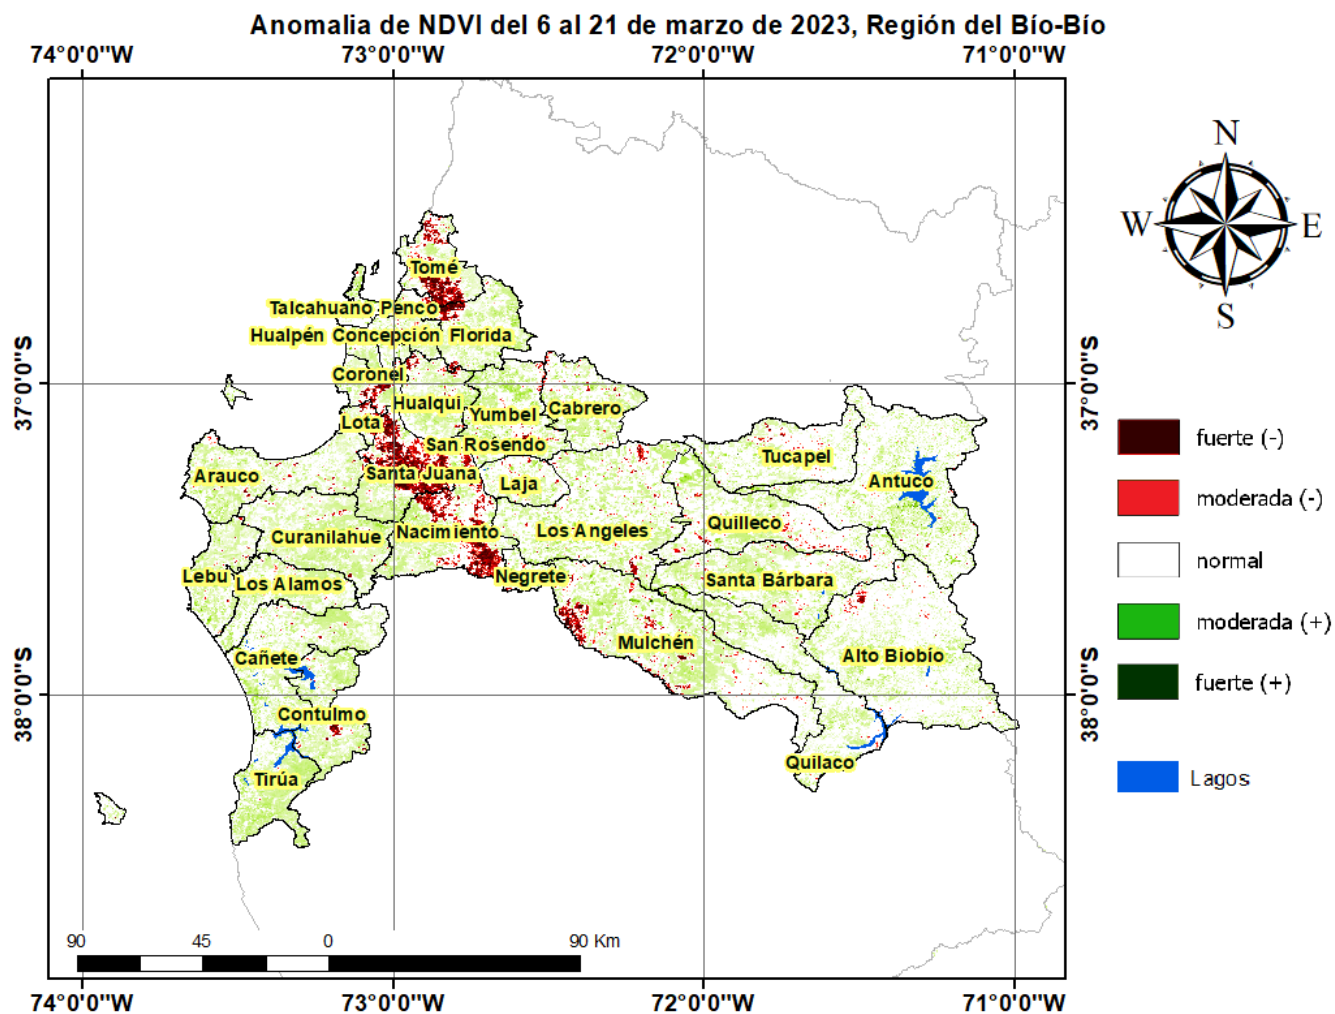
Anomalia de NDVI del 6 al 21 de marzo de 2023, Región del Bío-Bío

74°0'0"W 73°0'0"W 72°0'0"W 71°0'0"W

N
W E
S

37°0'0"S
38°0'0"S

Tomé
Talcahuano Penco
Hualpén Concepción Florida
Coronel
Hualqui
Yumbel
Cabrero
Lota
San Rosendo
Santa Juana
Arauco
Laja
Tucapel
Antuco
Curanilahue
Nacimiento
Los Angeles
Quilleco
Lebu
Los Alamos
Negrete
Santa Bárbara
Mulchén
Cañete
Alto Biobío
Contulmo
Tirúa
Quilaco

fuerte (-)
moderada (-)
normal
moderada (+)
fuerte (+)
Lagos

90 45 0 90 Km

37°0'0"S
38°0'0"S

74°0'0"W 73°0'0"W 72°0'0"W 71°0'0"W